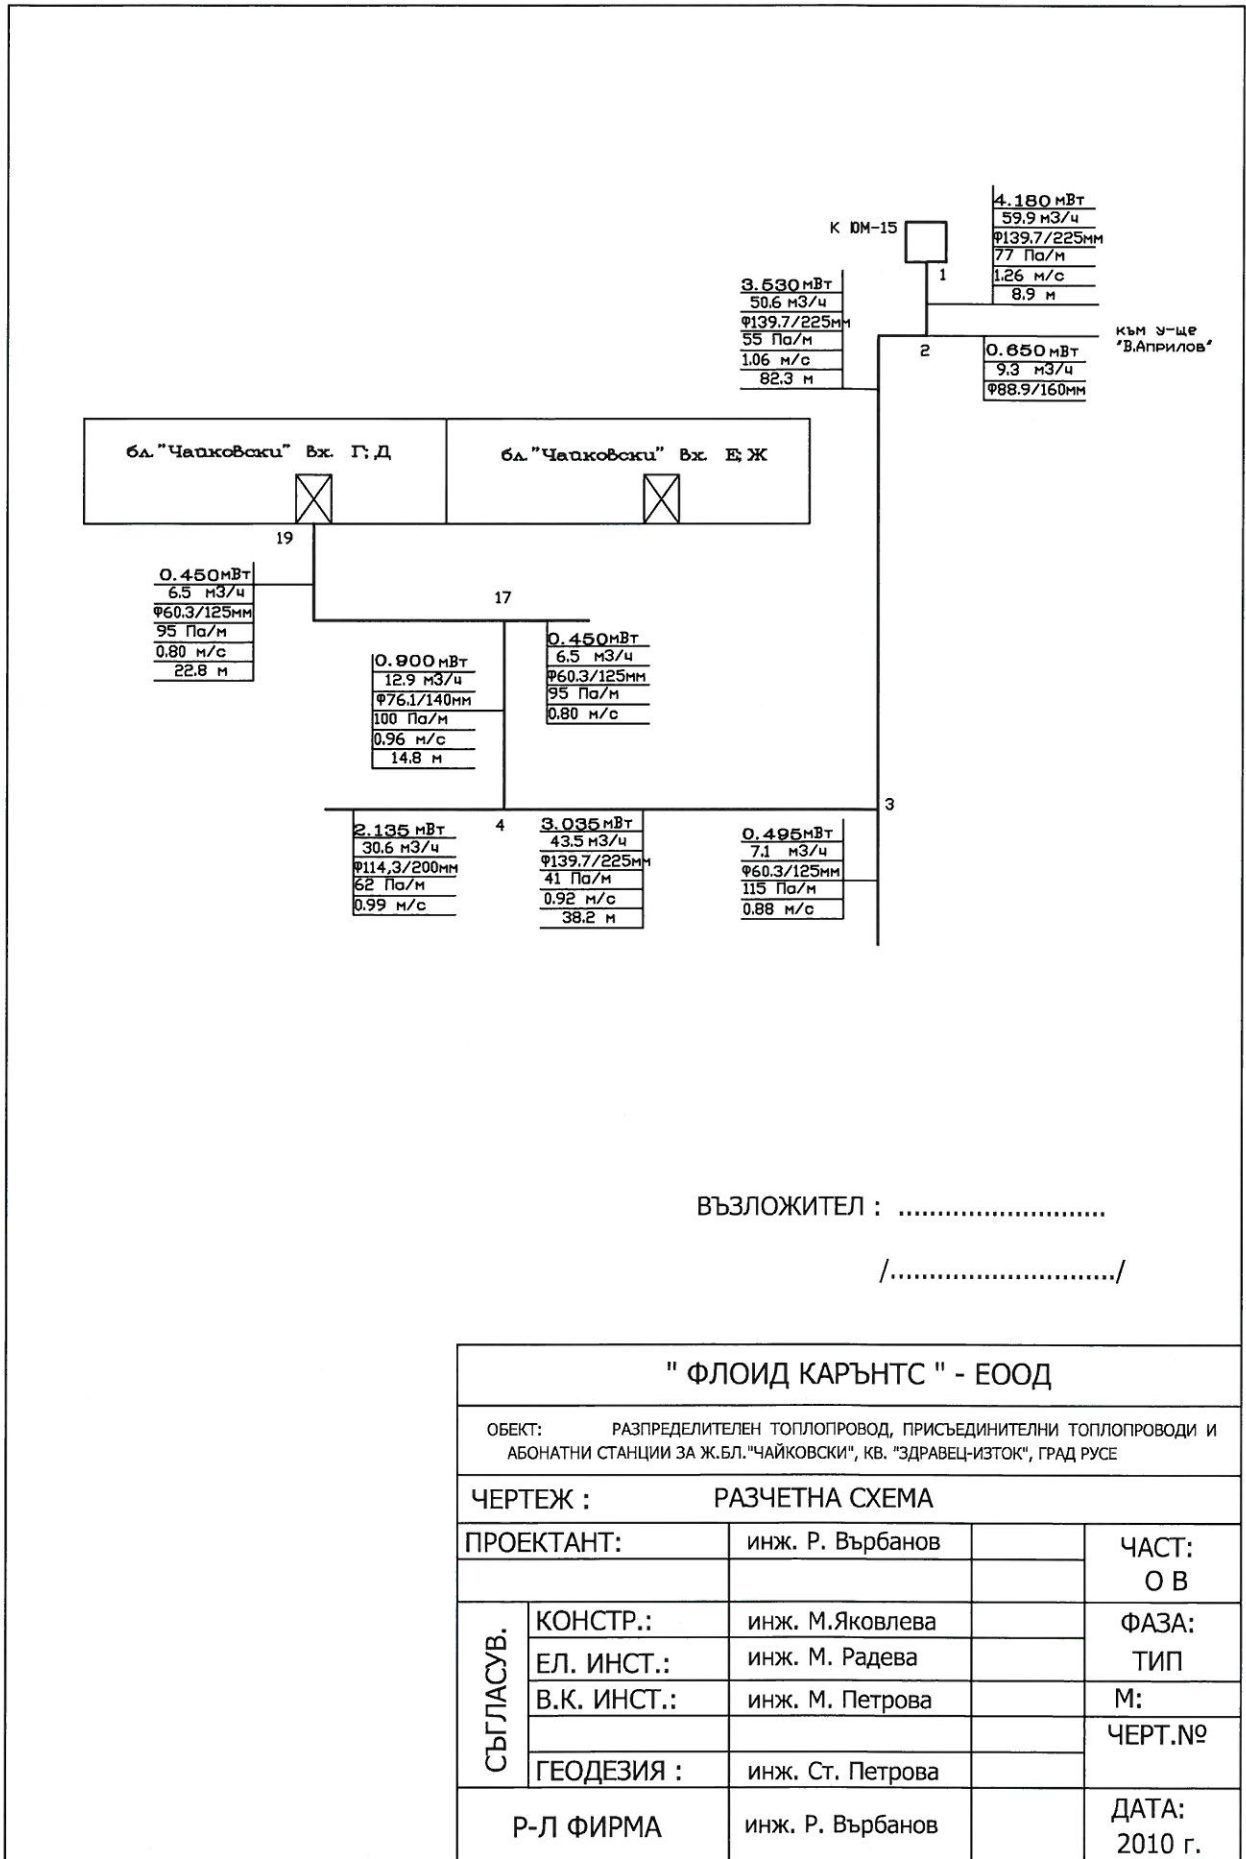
4.180 мВт
59.9 м3/ч
Ф139.7/225мм
77 Па/м
1.26 м/с
8.9 м

К ЮМ-15

1

3.530 мВт
50.6 м3/ч
Ф139.7/225мм
55 Па/м
1.06 м/с
82.3 м

към у-ще "В.Априлов"

2

0.650 мВт
9.3 м3/ч
Ф88.9/160мм

бл."Чайковски" Вх. Г; Д

бл."Чайковски" Вх. Е; Ж

19

0.450мВт
6.5 м3/ч
Ф60.3/125мм
95 Па/м
0.80 м/с
22.8 м

17

0.450мВт
6.5 м3/ч
Ф60.3/125мм
95 Па/м
0.80 м/с

0.900 мВт
12.9 м3/ч
Ф76.1/140мм
100 Па/м
0.96 м/с
14.8 м

3

4

2.135 мВт
30.6 м3/ч
Ф114,3/200мм
62 Па/м
0.99 м/с

3.035 мВт
43.5 м3/ч
Ф139.7/225мм
41 Па/м
0.92 м/с
38.2 м

0.495мВт
7.1 м3/ч
Ф60.3/125мм
115 Па/м
0.88 м/с

ВЪЗЛОЖИТЕЛ : ..........................

/............................./

" ФЛОИД КАРЪНТС " - ЕООД

ОБЕКТ: РАЗПРЕДЕЛИТЕЛЕН ТОПЛОПРОВОД, ПРИСЪЕДИНИТЕЛНИ ТОПЛОПРОВОДИ И АБОНАТНИ СТАНЦИИ ЗА Ж.БЛ."ЧАЙКОВСКИ", КВ. "ЗДРАВЕЦ-ИЗТОК", ГРАД РУСЕ

| ЧЕРТЕЖ : | | РАЗЧЕТНА СХЕМА | | |
|---|---|---|---|---|
| ПРОЕКТАНТ: | | инж. Р. Върбанов | | ЧАСТ: О В |
| СЪГЛАСУВ. | КОНСТР.: | инж. М.Яковлева | | ФАЗА: |
| | ЕЛ. ИНСТ.: | инж. М. Радева | | ТИП |
| | В.К. ИНСТ.: | инж. М. Петрова | | М: |
| | | | | ЧЕРТ.№ |
| | ГЕОДЕЗИЯ : | инж. Ст. Петрова | | |
| Р-Л ФИРМА | | инж. Р. Върбанов | | ДАТА: 2010 г. |